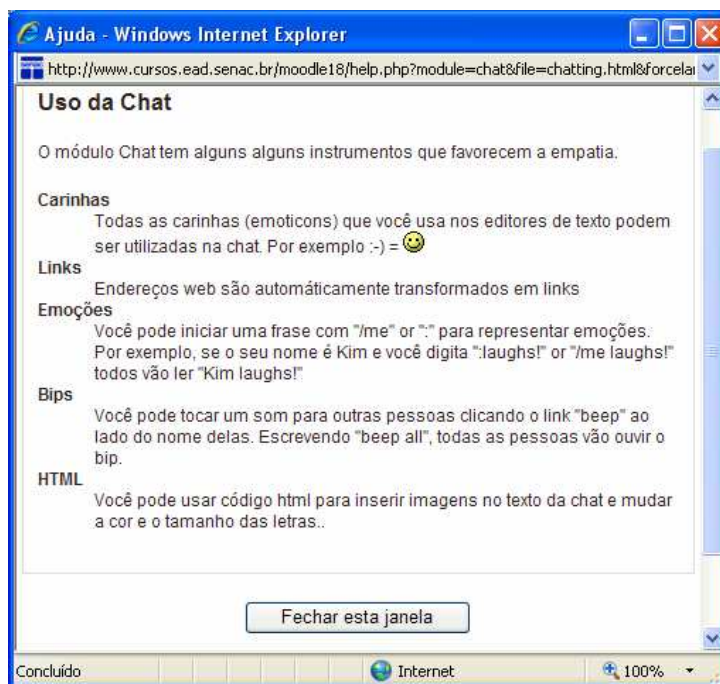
Ajuda - Windows Internet Explorer

http://www.cursos.ead.senac.br/moodle18/help.php?module=chat&file=chatting.html&forcelai

Uso da Chat

O módulo Chat tem alguns alguns instrumentos que favorecem a empatia.

Carinhas
Todas as carinhas (emoticons) que você usa nos editores de texto podem ser utilizadas na chat. Por exemplo :-) =

Links
Endereços web são automáticamente transformados em links

Emoções
Você pode iniciar uma frase com "/me" or ":" para representar emoções. Por exemplo, se o seu nome é Kim e você digita ":laughs!" or "/me laughs!" todos vão ler "Kim laughs!"

Bips
Você pode tocar um som para outras pessoas clicando o link "beep" ao lado do nome delas. Escrevendo "beep all", todas as pessoas vão ouvir o bip.

HTML
Você pode usar código html para inserir imagens no texto da chat e mudar a cor e o tamanho das letras..

Fechar esta janela

Concluído

Internet

100%